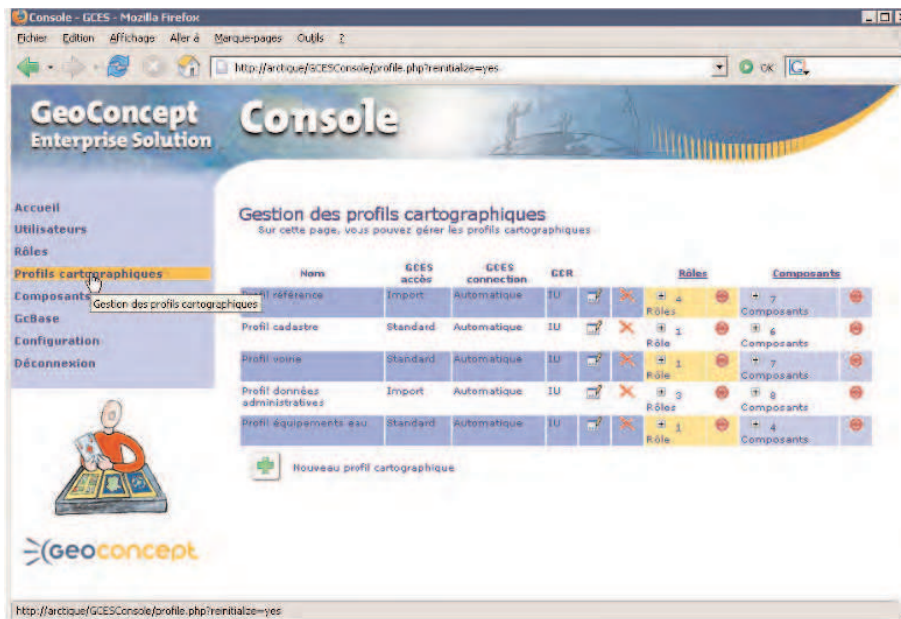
Console - GCES - Mozilla Firefox

Fichier Edition Affichage Aller à Marque-pages Outils ?

http://arctique/GCESConsole/profile.php?reinitialize=yes

OK

GeoConcept Enterprise Solution

Console

Accueil
Utilisateurs
Rôles
Profils cartographiques
Composants
GcBase
Configuration
Déconnexion

Gestion des profils cartographiques

Gestion des profils cartographiques
Sur cette page, vous pouvez gérer les profils cartographiques

| Nom | GCES accès | GCES connection | GCR | | | Rôles | | Composants | |
|---|---|---|---|---|---|---|---|---|---|
| Profil référence | Import | Automatique | IU | | | 4 Rôles | | 7 Composants | |
| Profil cadastre | Standard | Automatique | IU | | | 1 Rôle | | 6 Composants | |
| Profil voirie | Standard | Automatique | IU | | | 1 Rôle | | 7 Composants | |
| Profil données administratives | Import | Automatique | IU | | | 3 Rôles | | 8 Composants | |
| Profil équipements eau | Standard | Automatique | IU | | | 1 Rôle | | 4 Composants | |

Nouveau profil cartographique

GEOCONCEPT

http://arctique/GCESConsole/profile.php?reinitialize=yes